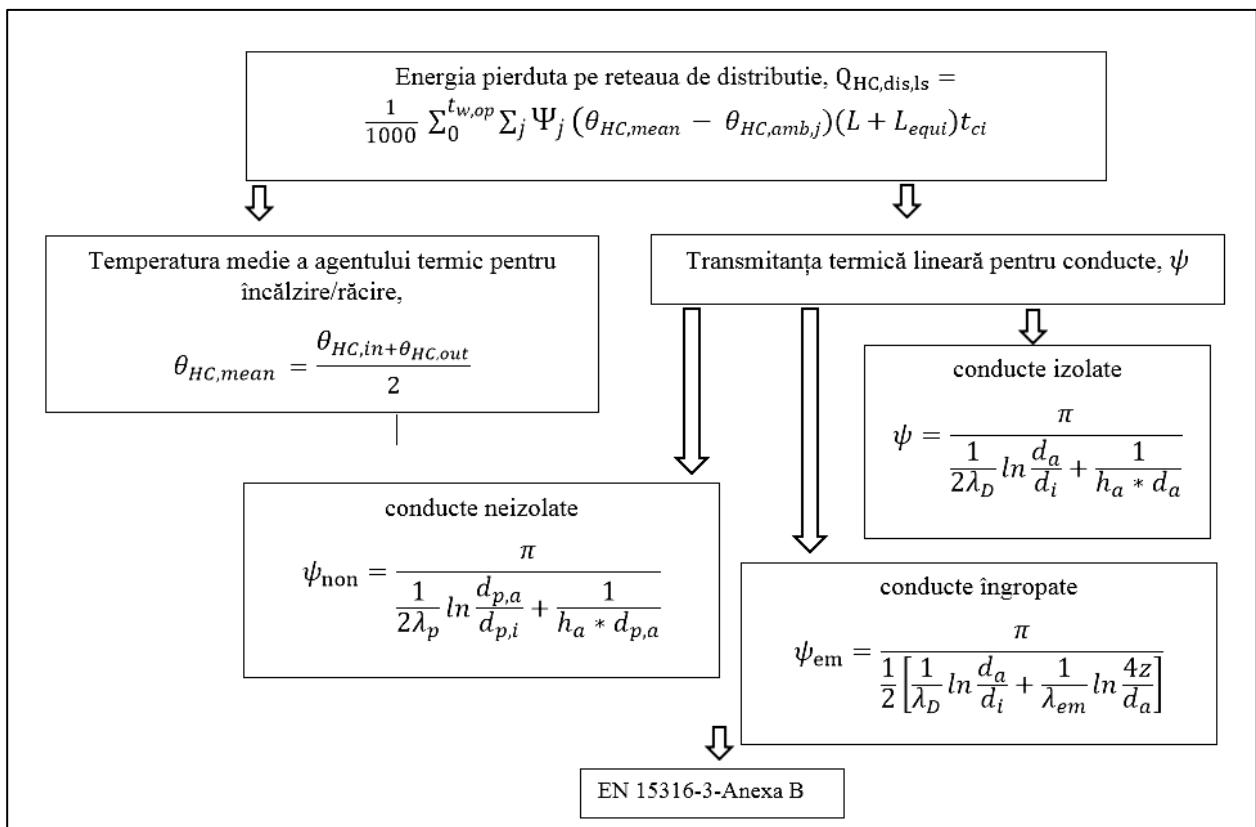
Energia pierduta pe reteaua de distributie, $Q_{HC,dis,ls} = \frac{1}{1000} \sum_0^{t_{w,op}} \sum_j \Psi_j \left(\theta_{HC,mean} - \theta_{HC,amb,j}\right)(L + L_{equi}) t_{ci}$

Temperatura medie a agentului termic pentru încălzire/răcire,

$\theta_{HC,mean} = \frac{\theta_{HC,in+}\theta_{HC,out}}{2}$

Transmitanța termică lineară pentru conducte, $\psi$

conducte izolate

$\psi = \frac{\pi}{\frac{1}{2\lambda_D} ln \frac{d_a}{d_i} + \frac{1}{h_a * d_a}}$

conducte neizolate

$\psi_{non} = \frac{\pi}{\frac{1}{2\lambda_p} ln \frac{d_{p,a}}{d_{p,i}} + \frac{1}{h_a * d_{p,a}}}$

conducte îngropate

$\psi_{em} = \frac{\pi}{\frac{1}{2}\left[\frac{1}{\lambda_D} ln \frac{d_a}{d_i} + \frac{1}{\lambda_{em}} ln \frac{4z}{d_a}\right]}$

EN 15316-3-Anexa B